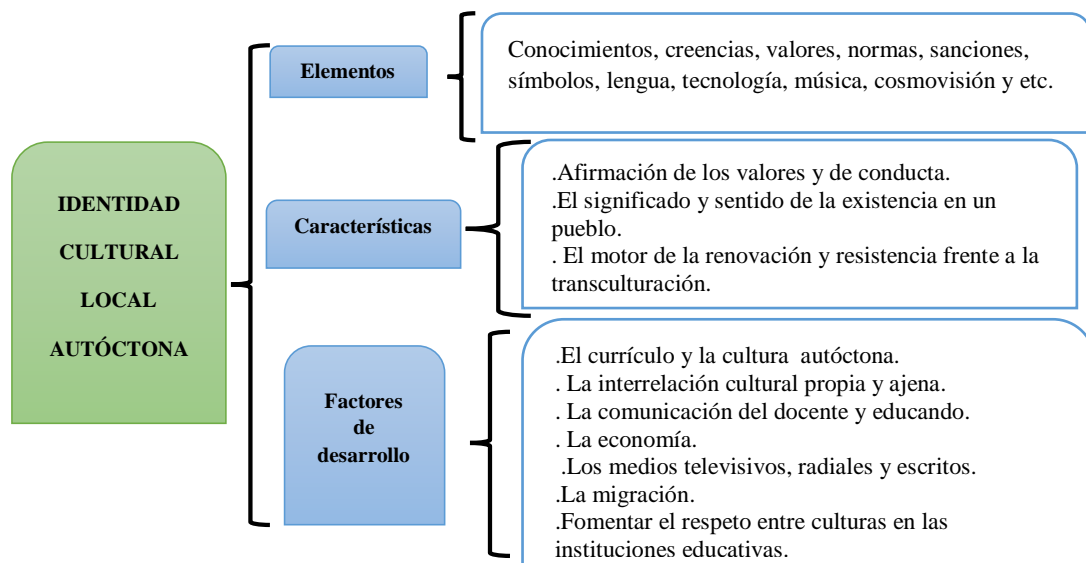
IDENTIDAD CULTURAL LOCAL AUTÓCTONA

Elementos

Conocimientos, creencias, valores, normas, sanciones, símbolos, lengua, tecnología, música, cosmovisión y etc.

Características

.Afirmación de los valores y de conducta.
.El significado y sentido de la existencia en un pueblo.
. El motor de la renovación y resistencia frente a la transculturación.

Factores de desarrollo

.El currículo y la cultura autóctona.
. La interrelación cultural propia y ajena.
. La comunicación del docente y educando.
. La economía.
.Los medios televisivos, radiales y escritos.
.La migración.
.Fomentar el respeto entre culturas en las instituciones educativas.